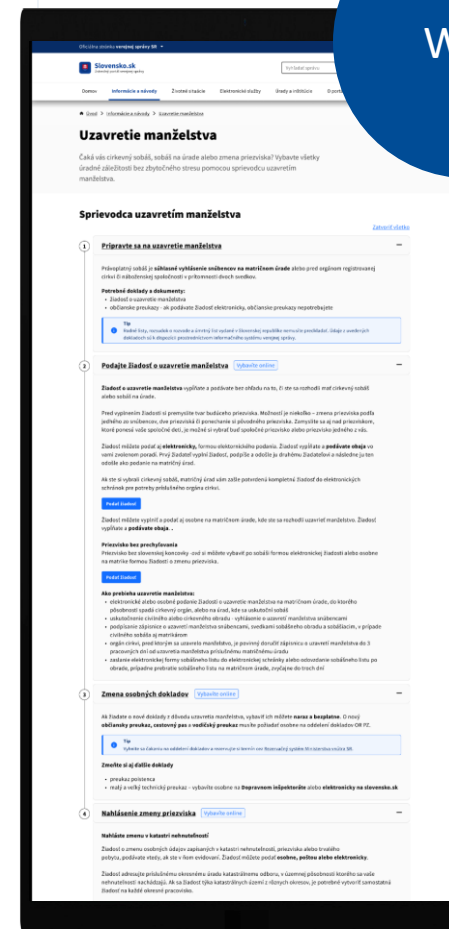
W

Oficiálna stránka verejnej správy SR

Slovensko.sk

Domov Informácie a návody Životné situácie Elektronické služby Úrady a inštitúcie

Úvod > Informácie a návody > Uzavretie manželstva

Uzavretie manželstva

Čaká vás cirkevný sobáš, sobáš na úrade alebo zmena priezviska? Vybavte všetky úradné záležitosti bez zbytočného stresu pomocou sprievodcu uzavretím manželstva.

Sprievodca uzavretím manželstva

Zatvoriť všetko

1 Pripravte sa na uzavretie manželstva

Právoplatný sobáš je súhlasné vyhlásenie snúbencov na matričnom úrade alebo pred orgánom registrovanej cirkvi či náboženskej spoločnosti v prítomnosti dvoch svedkov.

Potrebné doklady a dokumenty:
• žiadosť o uzavretie manželstva
• občianske preukazy - ak podávate žiadosť elektronicky, občianske preukazy nepotrebujete

Tip
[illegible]

2 Podajte žiadosť o uzavretie manželstva Vybavte online

Žiadosť o uzavretie manželstva vypĺňate a podávate bez ohľadu na to, či ste sa rozhodli mať cirkevný sobáš alebo sobáš na úrade.

Pred vyplnením žiadosti si premyslite tvar budúceho priezviska. Možností je niekoľko – zmena priezviska podľa jedného zo snúbencov, dve priezviská či ponechanie si pôvodného priezviska. Zamyslite sa aj nad priezviskom, ktoré ponesú vaše spoločné deti, je možné si vybrať buď spoločné priezvisko alebo priezvisko jedného z vás.

Žiadosť môžete podať aj elektronicky, formou elektronického podania. Žiadosť vypĺňate a podávate obaja vo vami zvolenom poradí. Prvý žiadateľ vyplní žiadosť, podpíše a odošle ju druhému žiadateľovi a následne ju ten odošle ako podanie na matričný úrad.

Ak ste si vybrali cirkevný sobáš, matričný úrad vám zašle potvrdenú kompletnú žiadosť do elektronických schránok pre potreby príslušného orgánu cirkvi.

Podať žiadosť

Žiadosť môžete vyplniť a podať aj osobne na matričnom úrade, kde sa rozhodli uzavrieť manželstvo. Žiadosť vypĺňate a podávate obaja.

Priezvisko bez prechyľovania
Priezvisko bez slovenskej koncovky -ová si môžete vybavit po sobáši formou elektronickej žiadosti alebo osobne na matrike formou žiadosti o zmenu priezviska.

Podať žiadosť

Ako prebieha uzavretie manželstva:
• elektronické alebo osobné podanie žiadosti o uzavretie manželstva na matričnom úrade, do ktorého pôsobnosti spadá cirkevný orgán, alebo na úrad, kde sa uskutoční sobáš
• uskutočnenie civilného alebo cirkevného obradu - vyhlásenie o uzavretí manželstva snúbencami
• podpísanie zápisnice o uzavretí manželstva snúbencami, svedkami sobášneho obradu a sobášiacim, v prípade civilného sobáša aj matrikárom
• orgán cirkvi, pred ktorým sa uzavrelo manželstvo, je povinný doručiť zápisnicu o uzavretí manželstva do 3 pracovných dní od uzavretia manželstva príslušnému matričnému úradu
• zaslanie elektronickej formy sobášneho listu do elektronickej schránky alebo odovzdanie sobášneho listu po obrade, prípadne prebratie sobášneho listu na matričnom úrade, zvyčajne do troch dní

3 Zmena osobných dokladov Vybavte online

Ak žiadate o nové doklady z dôvodu uzavretia manželstva, vybavíš ich môžete naraz a bezplatne. O nový občiansky preukaz, cestovný pas a vodičský preukaz musíte požiadať osobne na oddelení dokladov OR PZ.

Tip
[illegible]

Zmeňte si aj ďalšie doklady
• preukaz poistenca
• malý a veľký technický preukaz - vybavte osobne na Dopravnom inšpektoráte alebo elektronicky na slovensko.sk

4 Nahlásenie zmeny priezviska Vybavte online

Nahláste zmenu v katastri nehnuteľností

Žiadosť o zmenu osobných údajov zapísaných v katastri nehnuteľností, priezviska alebo trvalého pobytu, podávate vtedy, ak ste v ňom evidovaní. Žiadosť môžete podať osobne, poštou alebo elektronicky.

Žiadosť adresujte príslušnému okresnému úradu katastrálnemu odboru, v územnej pôsobnosti ktorého sa vaše nehnuteľnosti nachádzajú. Ak sa žiadosť týka katastrálnych území z rôznych okresov, je potrebné vytvoriť samostatnú žiadosť na každé okresné pracovisko.